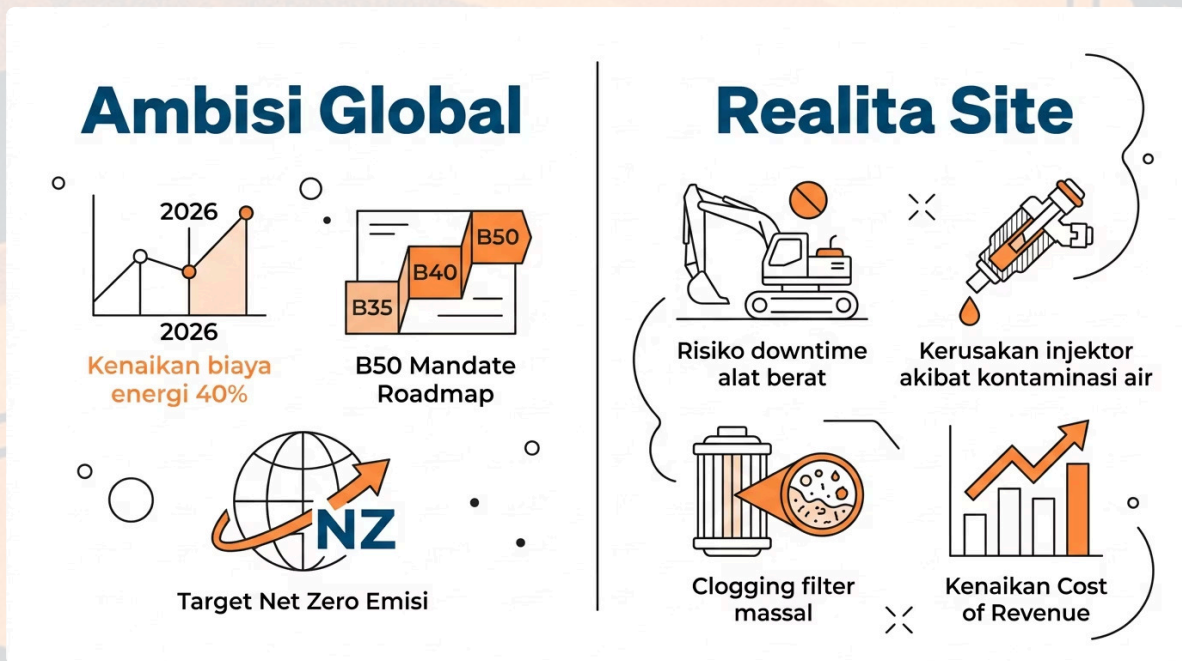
Ambisi Global

2026

2026

Kenaikan biaya energi 40%

B50

B40

B35

B50 Mandate Roadmap

NZ

Target Net Zero Emisi

Realita Site

Risiko downtime alat berat

Kerusakan injektor akibat kontaminasi air

Clogging filter massal

Kenaikan Cost of Revenue